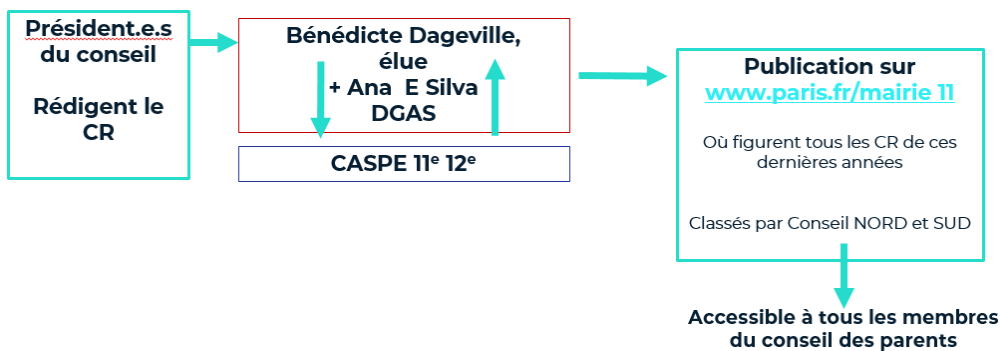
Président.e.s du conseil

Rédigent le CR

Bénédicte Dageville, élue + Ana E Silva DGAS

CASPE 11$^e$ 12$^e$

Publication sur www.paris.fr/mairie 11

Où figurent tous les CR de ces dernières années

Classés par Conseil NORD et SUD

Accessible à tous les membres du conseil des parents